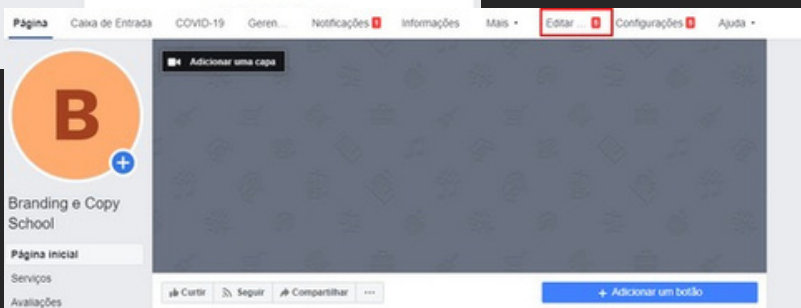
Página Caixa de Entrada COVID-19 Geren... Notificações 8 Informações Mais ▾ Editar ... 8 Configurações 8 Ajuda ▾

Adicionar uma capa

B

Branding e Copy School

Página inicial

Serviços

Avaliações

Curtir Seguir Compartilhar ···

+ Adicionar um botão